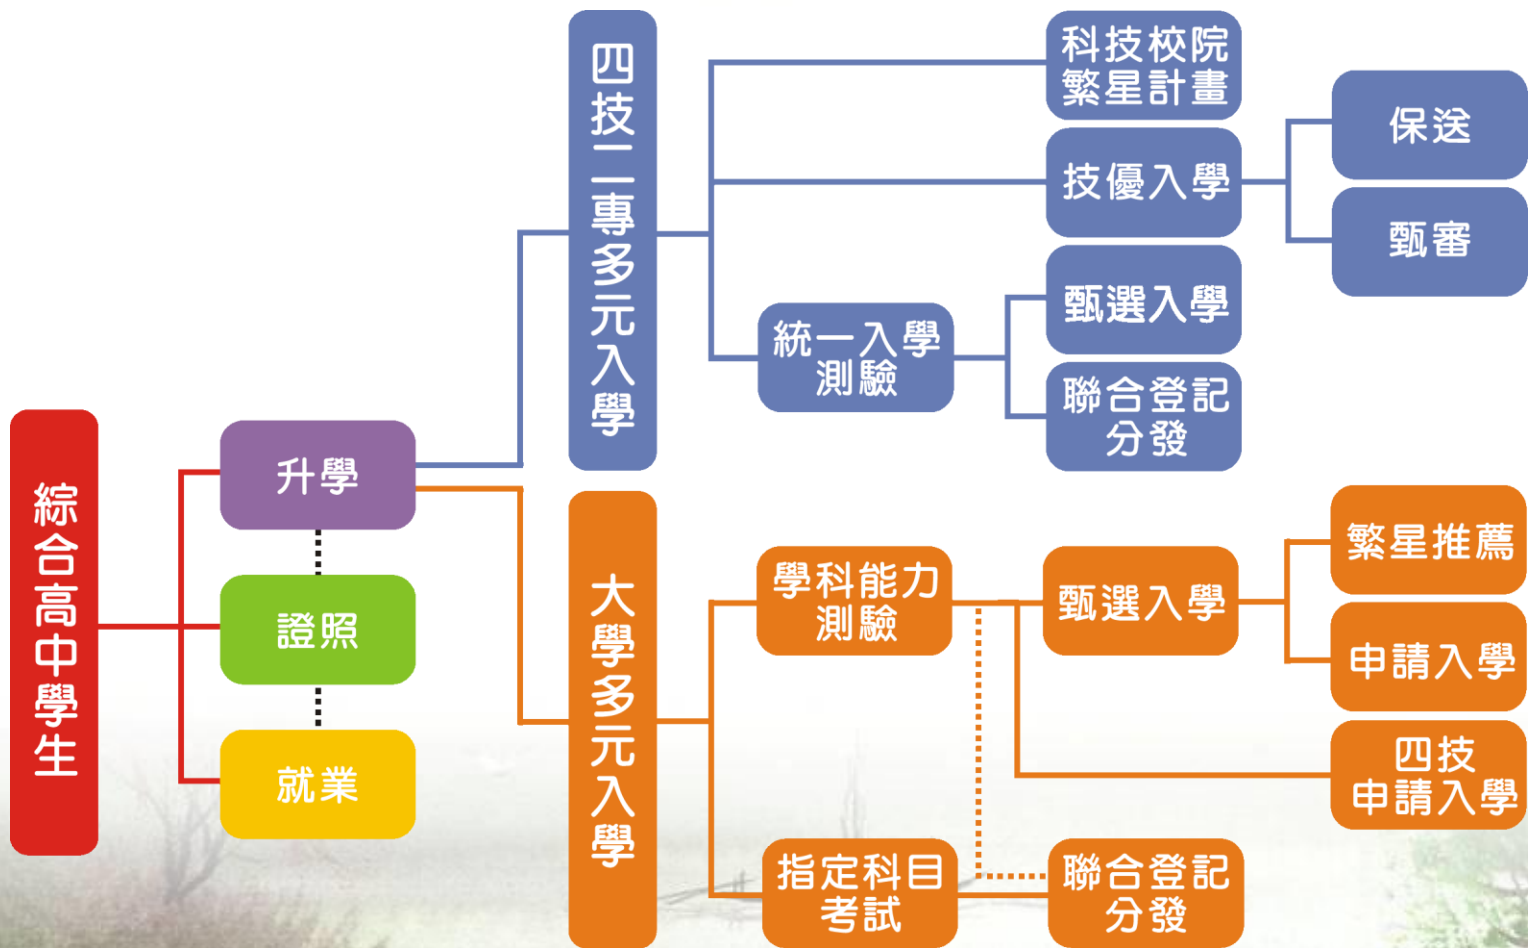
綜合高中學生

升學

證照

就業

四技二專多元入學

科技校院繁星計畫

技優入學

保送

甄審

統一入學測驗

甄選入學

聯合登記分發

大學多元入學

學科能力測驗

甄選入學

繁星推薦

申請入學

四技申請入學

指定科目考試

聯合登記分發